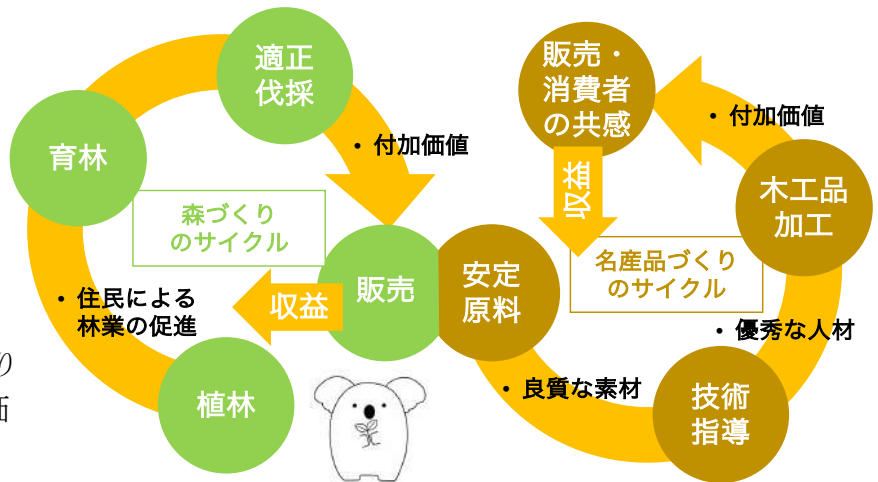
適正伐採

育林

・付加価値

森づくりのサイクル

販売

収益

・住民による林業の促進

植林

り

話

販売・消費者の共感

・付加価値

収益

木工品加工

名産品づくりのサイクル

安定原料

・優秀な人材

・良質な素材

技術指導